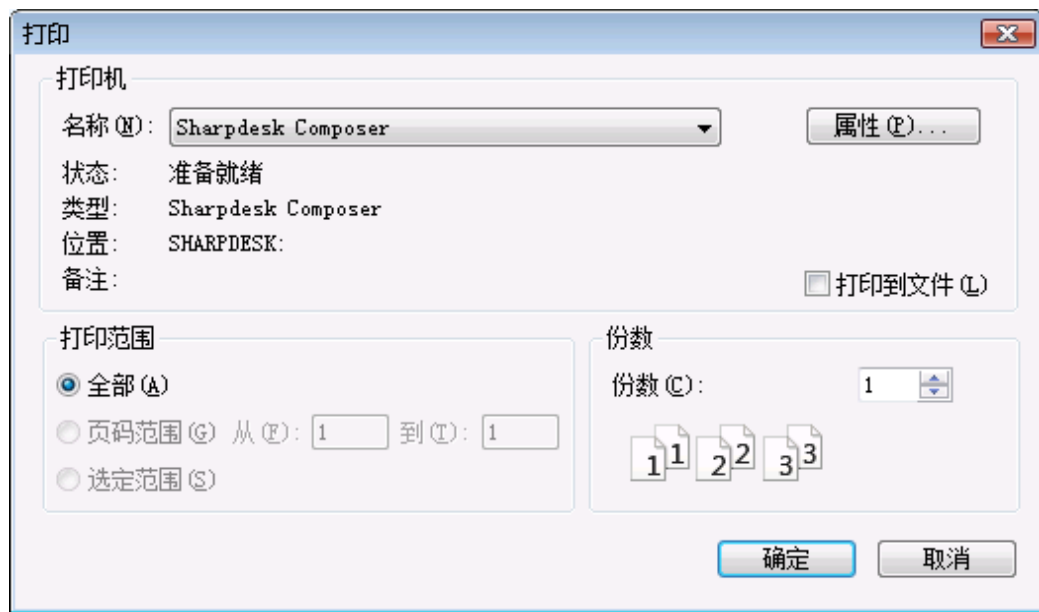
打印

打印机

名称 (N): Sharpdesk Composer

属性 (P)...

状态: 准备就绪

类型: Sharpdesk Composer

位置: SHARPDESK:

备注:

打印到文件 (L)

打印范围

全部 (A)

页码范围 (G) 从 (F): 1 到 (T): 1

选定范围 (S)

份数

份数 (C): 1

1 1 2 2 3 3

确定

取消